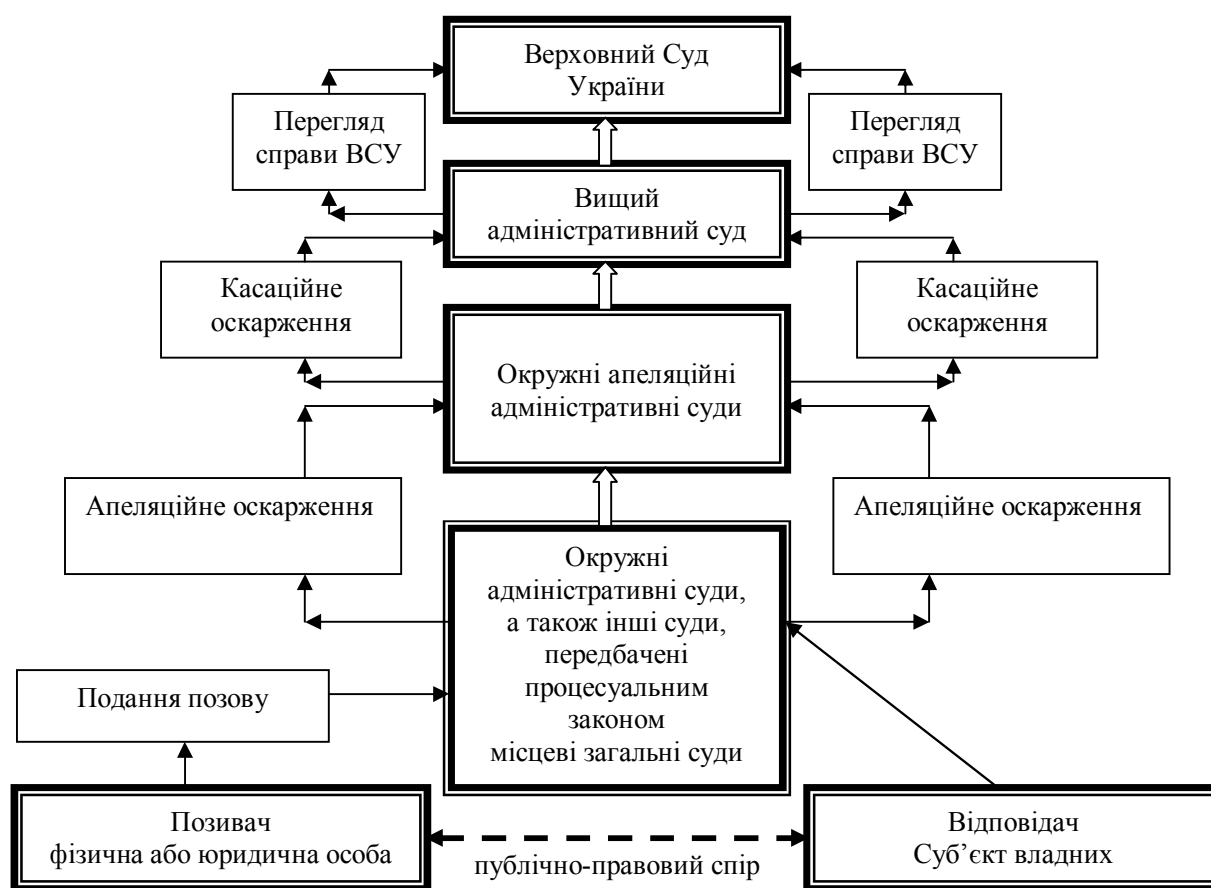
Верховний Суд України

Перегляд справи ВСУ

Перегляд справи ВСУ

Вищий адміністративний суд

Касаційне оскарження

Касаційне оскарження

Окружні апеляційні адміністративні суди

Апеляційне оскарження

Апеляційне оскарження

Окружні адміністративні суди, а також інші суди, передбачені процесуальним законом місцеві загальні суди

Подання позову

Позивач фізична або юридична особа

публічно-правовий спір

Відповідач Суб'єкт владних